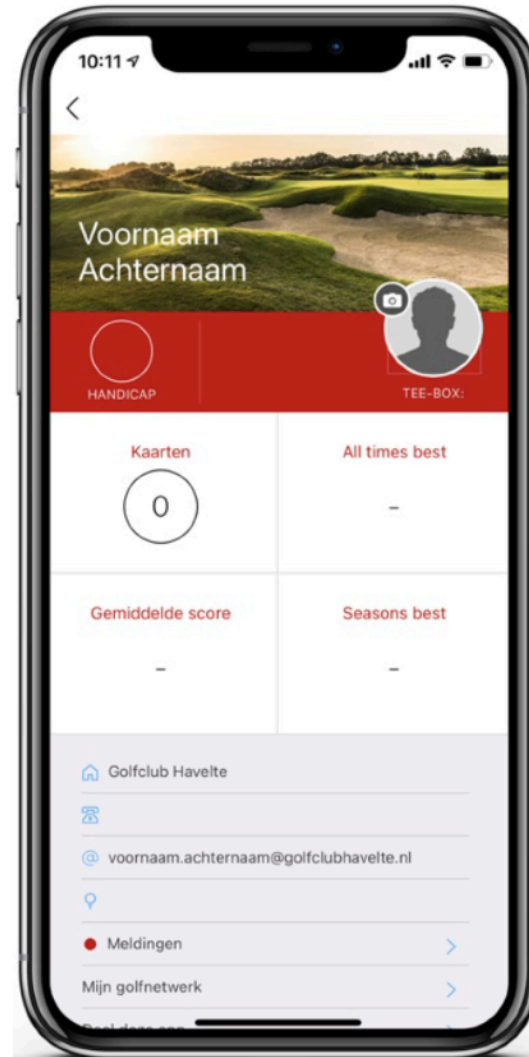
10:11

<

Voornaam Achternaam

HANDICAP

TEE-BOX:

Kaarten

0

All times best

-

Gemiddelde score

-

Seasons best

-

Golfclub Havelte

@ voornaam.achternaam@golfclubhavelte.nl

Meldingen >

Mijn golfnetwerk >

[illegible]